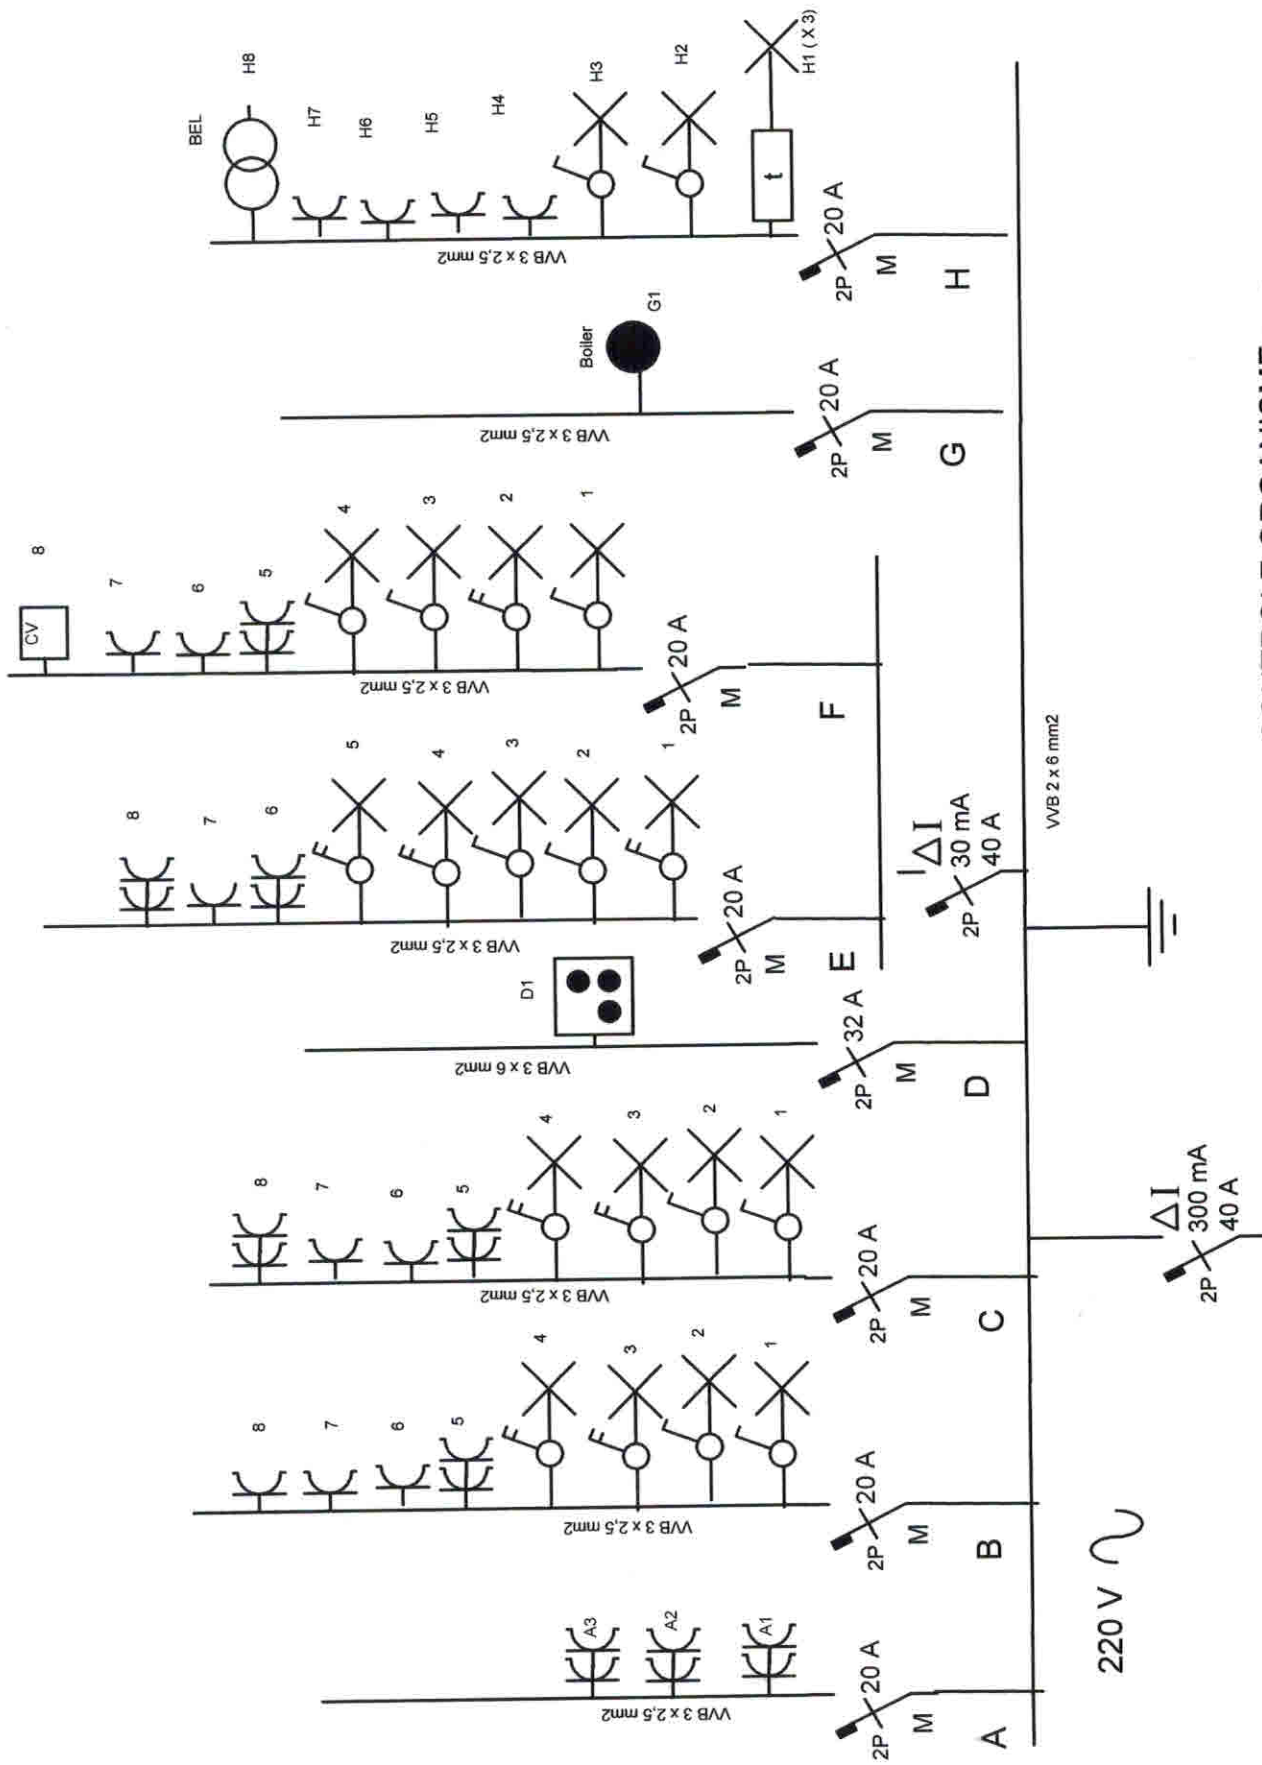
BEL
H8
H7
H6
H5
H4
H3
H2
H1 (X3)
t
VVB 3 x 2,5 mm2
2P
20 A
M
H

Boiler
G1
VVB 3 x 2,5 mm2
2P
20 A
M
G

CV
8
7
6
5
4
3
2
1
VVB 3 x 2,5 mm2
2P
20 A
M
F

8
7
6
5
4
3
2
1
VVB 3 x 2,5 mm2
2P
20 A
M
E

$\Delta I$
30 mA
40 A
2P
VVB 2 x 6 mm2

D1
VVB 3 x 6 mm2
2P
32 A
M
D

8
7
6
5
4
3
2
1
VVB 3 x 2,5 mm2
2P
20 A
M
C

$\Delta I$
300 mA
40 A
2P

8
7
6
5
4
3
2
1
VVB 3 x 2,5 mm2
2P
20 A
M
B

A3
A2
A1
VVB 3 x 2,5 mm2
2P
20 A
M
A

220 V ~